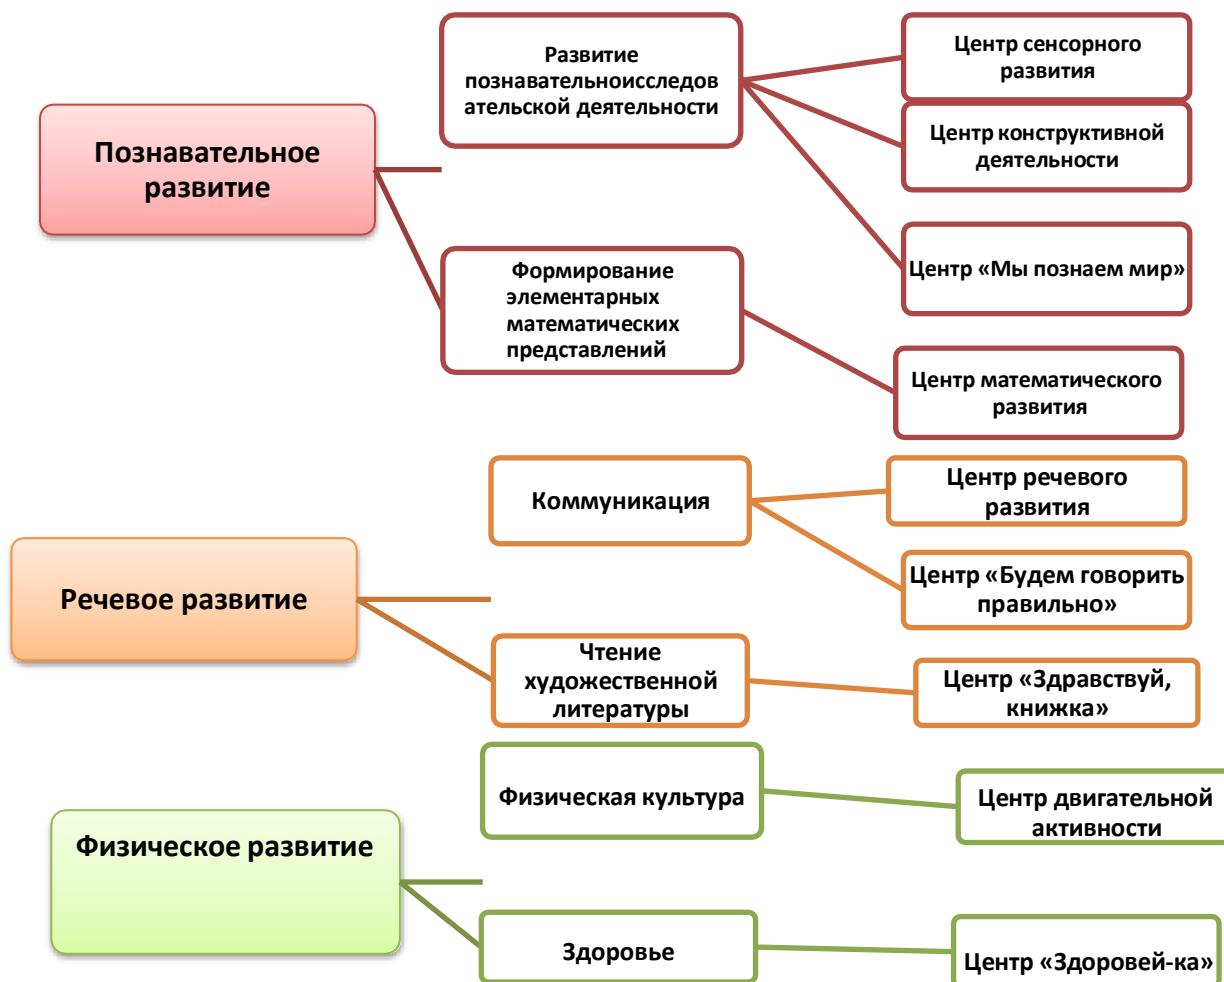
Познавательное развитие

Развитие познавательноисследов ательской деятельности

Центр сенсорного развития

Центр конструктивной деятельности

Центр «Мы познаем мир»

Формирование элементарных математических представлений

Центр математического развития

Речевое развитие

Коммуникация

Центр речевого развития

Центр «Будем говорить правильно»

Чтение художественной литературы

Центр «Здравствуй, книжка»

Физическое развитие

Физическая культура

Центр двигательной активности

Здоровье

Центр «Здоровей-ка»